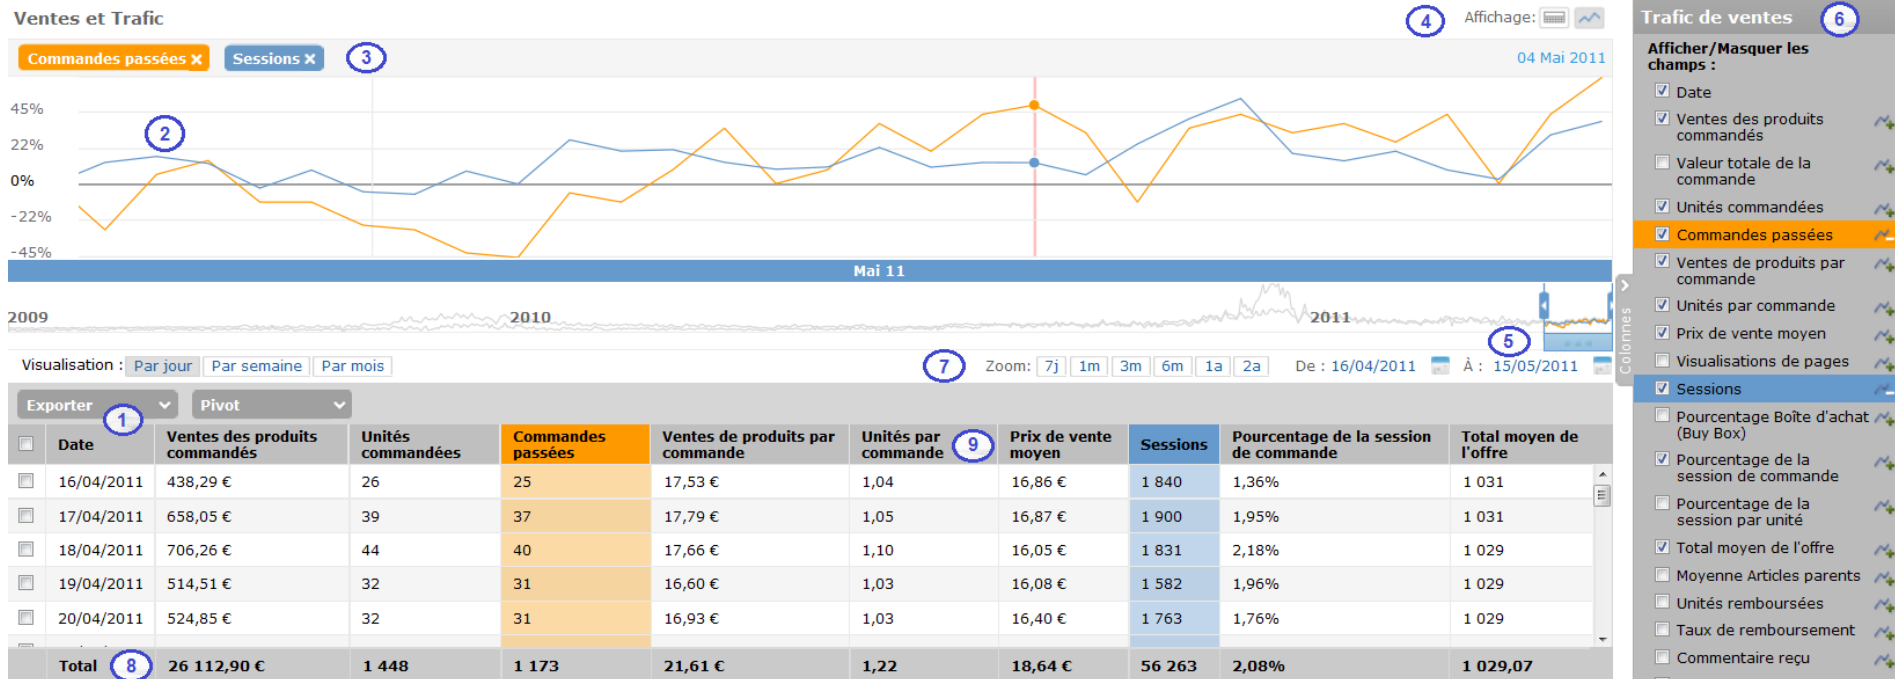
Ventes et Trafic

4 Affichage:

Commandes passées × Sessions × 3

04 Mai 2011

45%
22%
0%
-22%
-45%

2

Mai 11

2009 2010 2011

5

Visualisation : Par jour Par semaine Par mois

7 Zoom: 7j 1m 3m 6m 1a 2a De : 16/04/2011 À : 15/05/2011

Exporter 1 Pivot

| | Date | Ventes des produits commandés | Unités commandées | Commandes passées | Ventes de produits par commande | Unités par commande 9 | Prix de vente moyen | Sessions | Pourcentage de la session de commande | Total moyen de l'offre |
|---|---|---|---|---|---|---|---|---|---|---|
| | 16/04/2011 | 438,29 € | 26 | 25 | 17,53 € | 1,04 | 16,86 € | 1 840 | 1,36% | 1 031 |
| | 17/04/2011 | 658,05 € | 39 | 37 | 17,79 € | 1,05 | 16,87 € | 1 900 | 1,95% | 1 031 |
| | 18/04/2011 | 706,26 € | 44 | 40 | 17,66 € | 1,10 | 16,05 € | 1 831 | 2,18% | 1 029 |
| | 19/04/2011 | 514,51 € | 32 | 31 | 16,60 € | 1,03 | 16,08 € | 1 582 | 1,96% | 1 029 |
| | 20/04/2011 | 524,85 € | 32 | 31 | 16,93 € | 1,03 | 16,40 € | 1 763 | 1,76% | 1 029 |
| | Total 8 | 26 112,90 € | 1 448 | 1 173 | 21,61 € | 1,22 | 18,64 € | 56 263 | 2,08% | 1 029,07 |

Trafic de ventes 6

Afficher/Masquer les champs :

Date
Ventes des produits commandés
Valeur totale de la commande
Unités commandées
Commandes passées
Ventes de produits par commande
Unités par commande
Prix de vente moyen
Visualisations de pages
Sessions
Pourcentage Boîte d'achat (Buy Box)
Pourcentage de la session de commande
Pourcentage de la session par unité
Total moyen de l'offre
Moyenne Articles parents
Unités remboursées
Taux de remboursement
Commentaire reçu

Colonnes